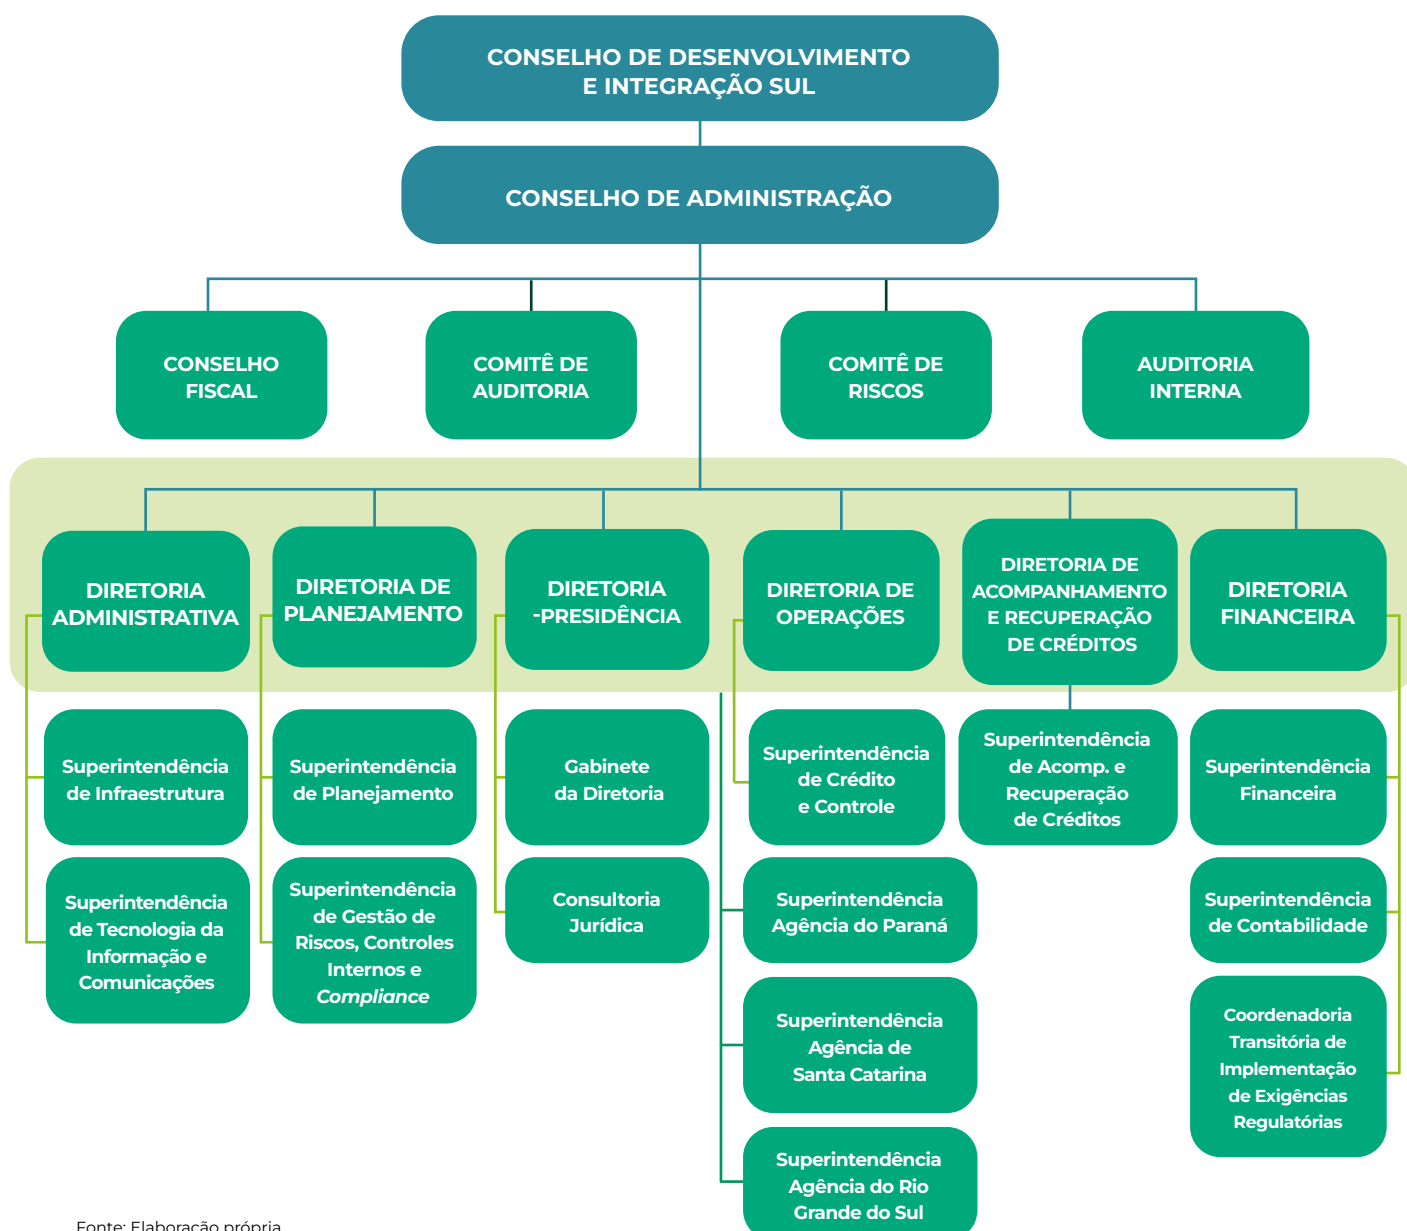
CONSELHO DE DESENVOLVIMENTO E INTEGRAÇÃO SUL

CONSELHO DE ADMINISTRAÇÃO

CONSELHO FISCAL

COMITÊ DE AUDITORIA

COMITÊ DE RISCOS

AUDITORIA INTERNA

DIRETORIA ADMINISTRATIVA

Superintendência de Infraestrutura

Superintendência de Tecnologia da Informação e Comunicações

DIRETORIA DE PLANEJAMENTO

Superintendência de Planejamento

Superintendência de Gestão de Riscos, Controles Internos e *Compliance*

DIRETORIA -PRESIDÊNCIA

Gabinete da Diretoria

Consultoria Jurídica

DIRETORIA DE OPERAÇÕES

Superintendência de Crédito e Controle

Superintendência Agência do Paraná

Superintendência Agência de Santa Catarina

Superintendência Agência do Rio Grande do Sul

DIRETORIA DE ACOMPANHAMENTO E RECUPERAÇÃO DE CRÉDITOS

Superintendência de Acomp. e Recuperação de Créditos

DIRETORIA FINANCEIRA

Superintendência Financeira

Superintendência de Contabilidade

Coordenadoria Transitória de Implementação de Exigências Regulatórias

Fonte: Elaboração própria